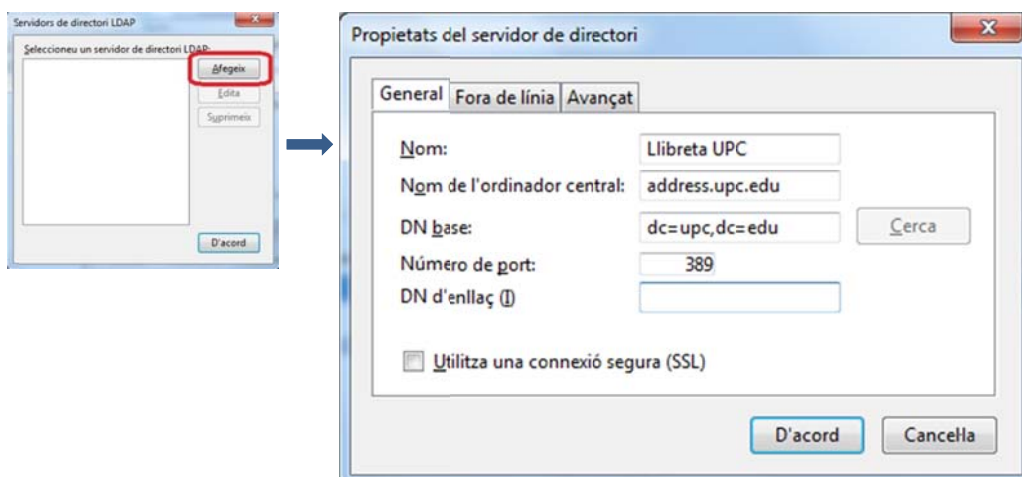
Servidors de directori LDAP

Seleccioneu un servidor de directori LDAP:

Afegeix

Edita

Suprimeix

D'acord

Propietats del servidor de directori

General | Fora de línia | Avançat

Nom: Llibreta UPC

Nom de l'ordinador central: address.upc.edu

DN base: dc=upc,dc=edu

Cerca

Número de port: 389

DN d'enllaç (I)

Utilitza una connexió segura (SSL)

D'acord

Cancel·la